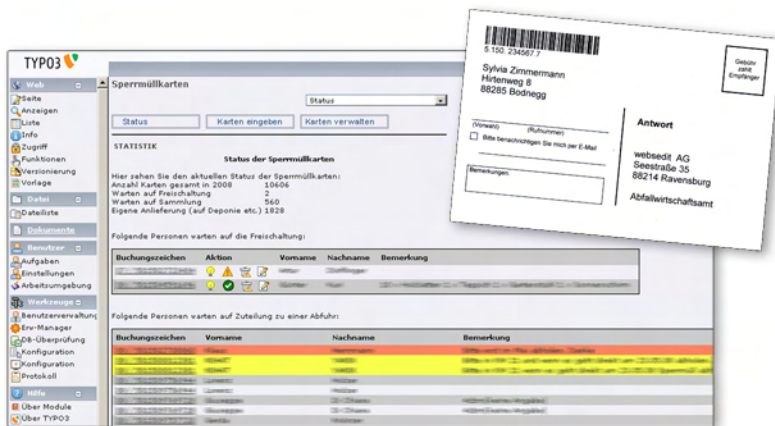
TYPO3

Web
Seite
Anzeigen
Liste
Info
Zugriff
Funktionen
Versionierung
Vorlage
Datei
Dateiliste
Dokumente
Benutzer
Aufgaben
Einstellungen
Arbeitsumgebung
Werkzeuge
Benutzerverwaltung
Erw-Manager
DB-Überprüfung
Konfiguration
Konfiguration
Protokoll
Hilfe
Über Module
Über TYPO3

Sperrmüllkarten

Status

Status | Karten eingeben | Karten verwalten

STATISTIK

Status der Sperrmüllkarten

Hier sehen Sie den aktuellen Status der Sperrmüllkarten:
Anzahl Karten gesamt in 2008 10606
Warten auf Freischaltung 2
Warten auf Sammlung 560
Eigene Anlieferung (auf Deponie etc.) 1828

Folgende Personen warten auf die Freischaltung:

| Buchungszeichen | Aktion | Vorname | Nachname | Bemerkung |
|---|---|---|---|---|
| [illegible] | | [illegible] | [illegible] | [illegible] |
| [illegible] | | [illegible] | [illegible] | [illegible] |

Folgende Personen warten auf Zuteilung zu einer Abfuhr:

| Buchungszeichen | Vorname | Nachname | Bemerkung |
|---|---|---|---|
| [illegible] | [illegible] | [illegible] | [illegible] |
| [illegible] | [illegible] | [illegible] | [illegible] |
| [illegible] | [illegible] | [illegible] | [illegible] |
| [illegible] | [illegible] | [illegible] | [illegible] |
| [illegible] | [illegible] | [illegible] | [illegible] |
| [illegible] | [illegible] | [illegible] | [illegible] |
| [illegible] | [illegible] | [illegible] | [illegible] |
| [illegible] | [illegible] | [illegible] | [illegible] |

5 150 234567 7
Sylvia Zimmermann
Hirtenweg 8
88285 Bodnegg

Gebühr zahlt Empfänger

(Vorwahl) (Rufnummer)
Bitte benachrichtigen Sie mich per E-Mail

Bemerkungen

Antwort

websedit AG
Seestraße 35
88214 Ravensburg

Abfallwirtschaftsamt